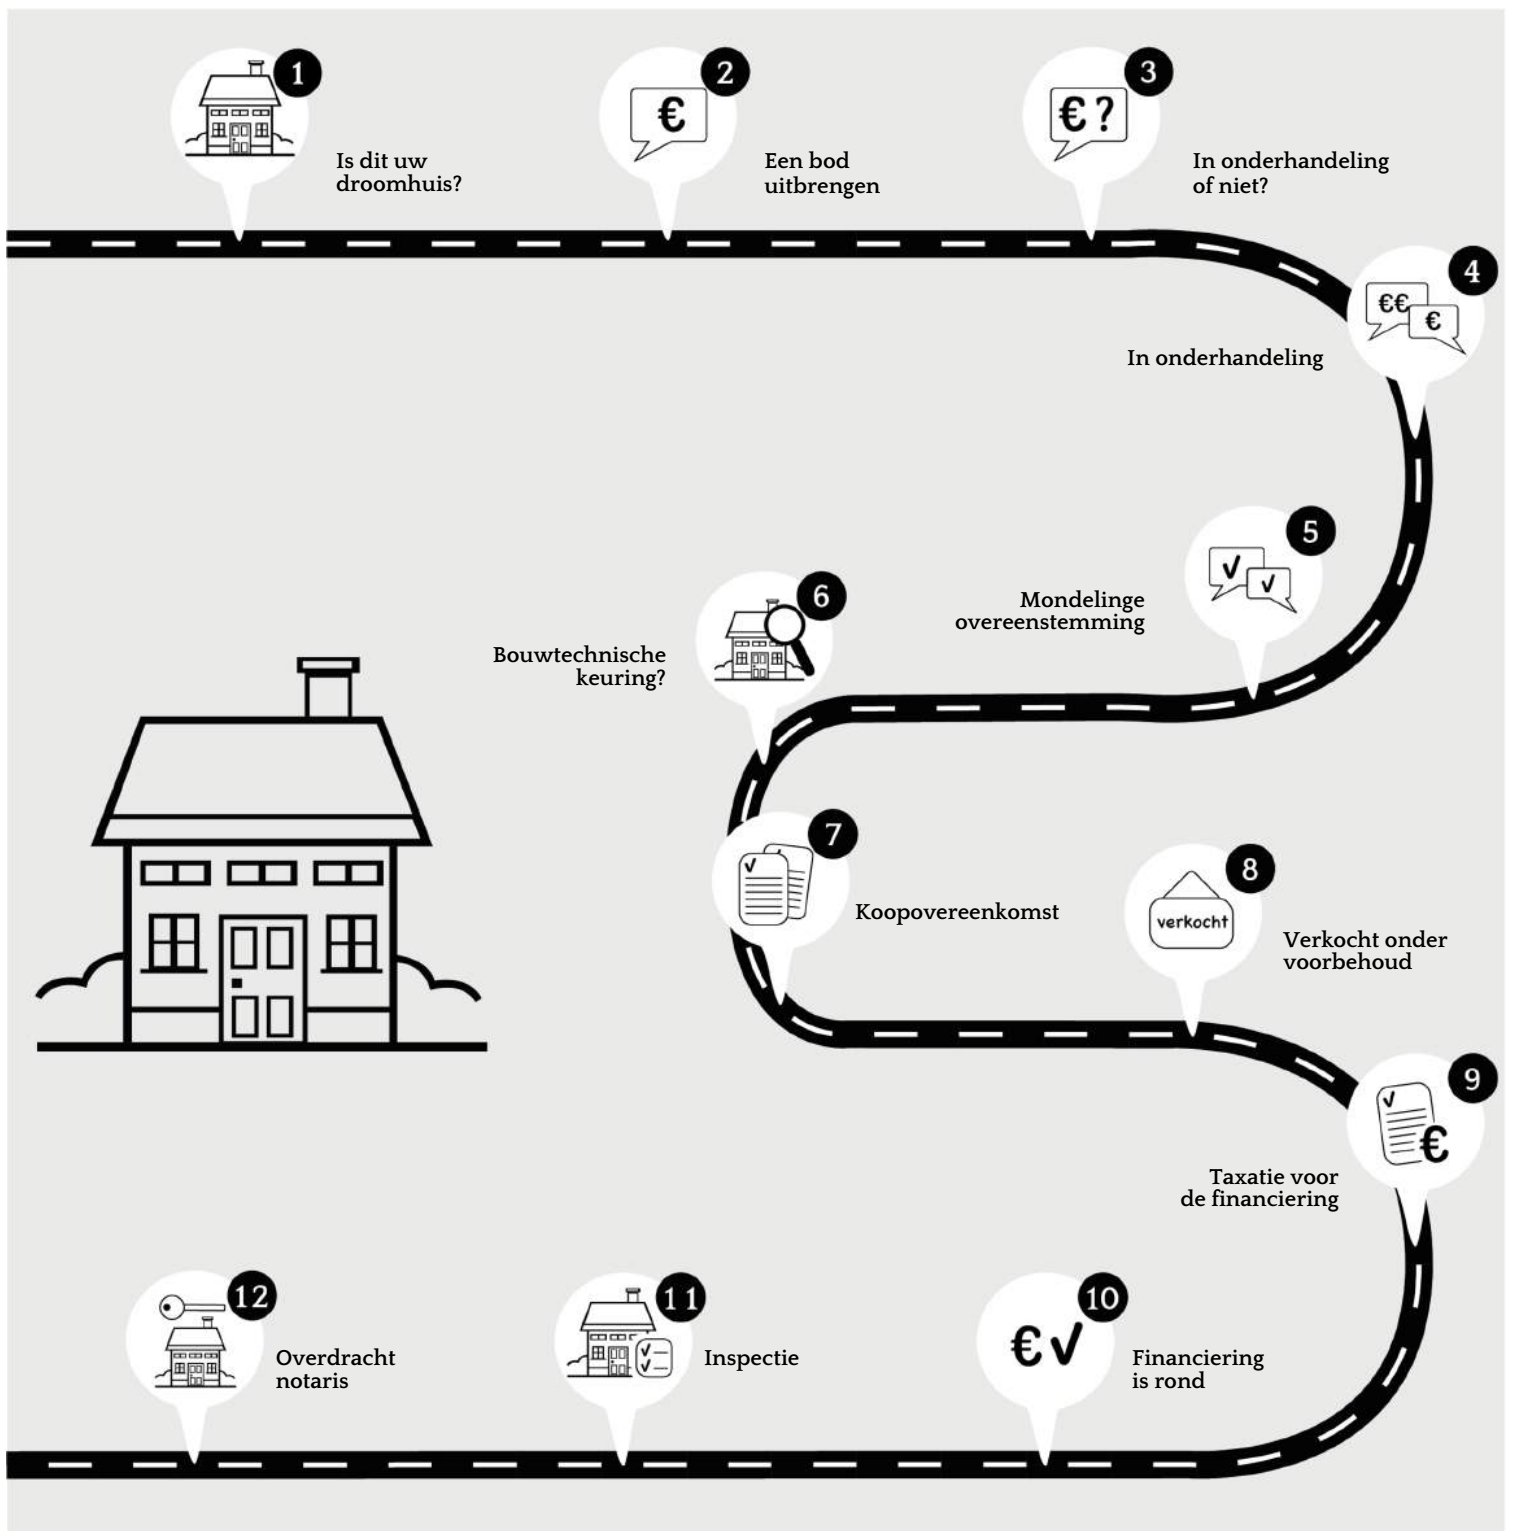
1
Is dit uw droomhuis?

2
€
Een bod uitbrengen

3
€?
In onderhandeling of niet?

4
€€ €
In onderhandeling

5
Mondelinge overeenstemming

6
Bouwtechnische keuring?

7
Koopovereenkomst

8
verkocht
Verkocht onder voorbehoud

9
€
Taxatie voor de financiering

10
€√
Financiering is rond

11
Inspectie

12
Overdracht notaris